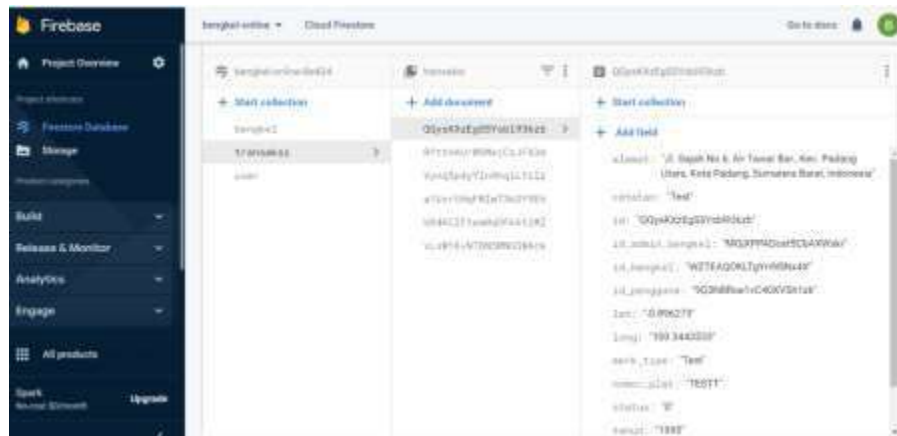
Firebase

Project Overview

Firestore Database

Storage

Build

Release & Monitor

Analytics

Engage

All products

Spark

Upgrade

bengkel-online ▾ Cloud Firestore

Go to docs

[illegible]

+ Start collection

bengkel

transaksi

user

transaksi

+ Add document

OQysKhzEg05YrobIRdub

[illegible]

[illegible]

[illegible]

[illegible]

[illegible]

OQysKhzEg05YrobIRdub

+ Start collection

+ Add field

alamat: "Jl. Sapak No 6, Air Tawar Bar., Kec. Padang Utara, Kota Padang, Sumatera Barat, Indonesia"

catatan: "Test"

id: "OQysKhzEg05YrobIRdub"

id_mobil_bengkel: "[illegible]"

id_bengkel: "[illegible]"

id_pengguna: "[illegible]"

lat: "-0.896275"

long: "100.3440000"

merk_tipe: "Test"

nomor_plat: "TEST1"

status: "0"

tahun: "1998"